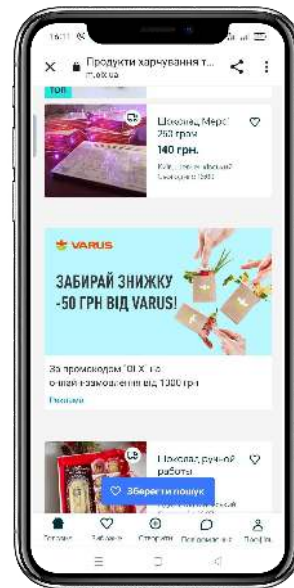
16:11

Продукти харчування т...
m.olx.ua

ТОП

Шоколад Merci 250 грам

140 грн.

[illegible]
Сьогодні о 13:03

VARUS

ЗАБИРАЙ ЗНИЖКУ -50 ГРН ВІД VARUS!

За промокодом "OLX" при онлайн-замовленні від 1000 грн

Реклама

Шоколад ручной работы

Зберегти пошук

Головна
Обране
Створити
Повідомлення
Профіль